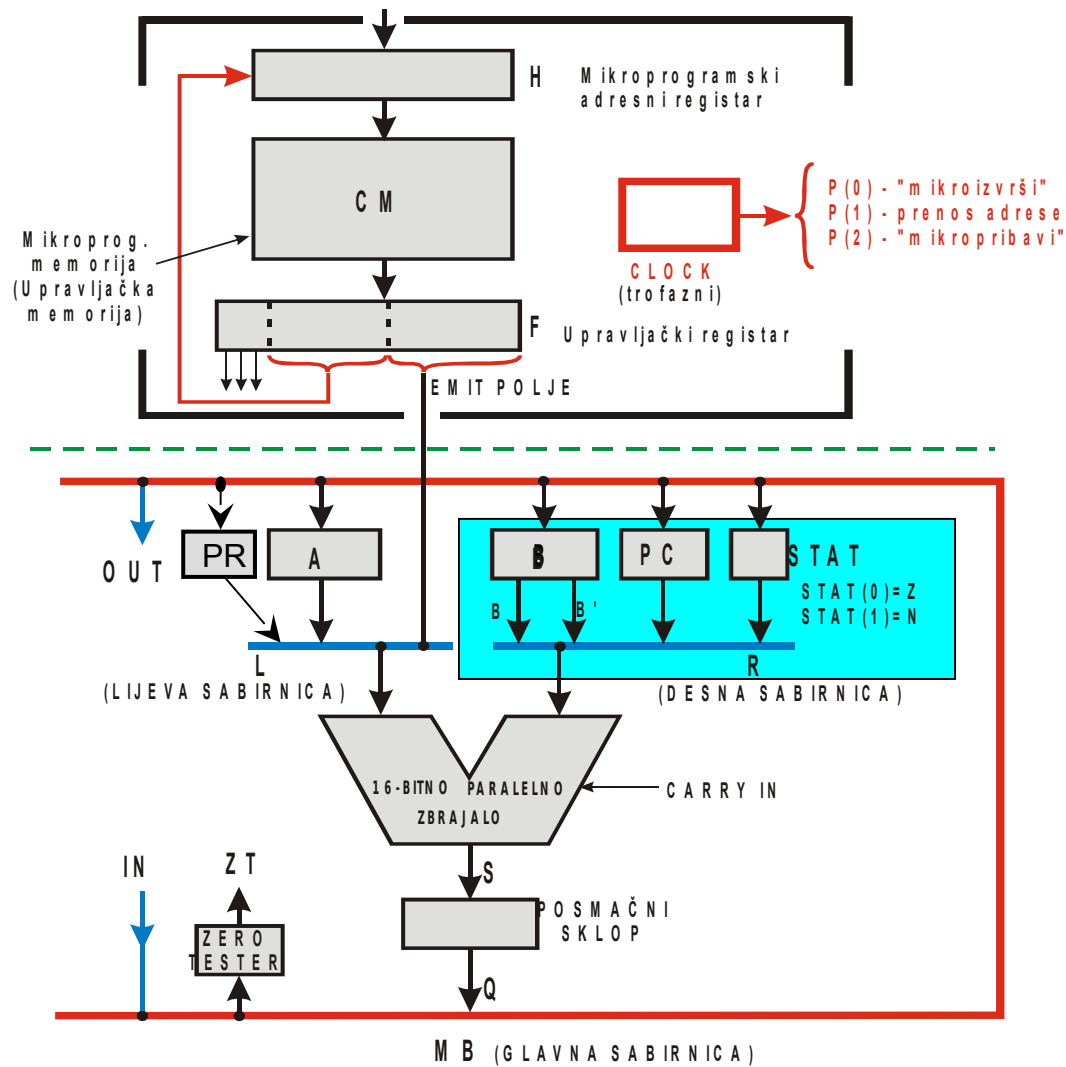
H

Mikroprogramski adresni registar

CM

Mikroprog. memorija (Upravljačka memorija)

P(0) - "mikroizvrši"
P(1) - prenos adrese
P(2) - "mikropribavi"

CLOCK
(trofazni)

F

Upravljački registar

EMIT POLJE

OUT

PR

A

B

PC

STAT

STAT(0)=Z
STAT(1)=N

B

B'

L

(LIJEVA SABIRNICA)

R

(DESNA SABIRNICA)

16-BITNO PARALELNO ZBRAJALO

CARRY IN

IN

ZT

S

POSMAČNI SKLOP

ZERO TESTER

Q

MB (GLAVNA SABIRNICA)